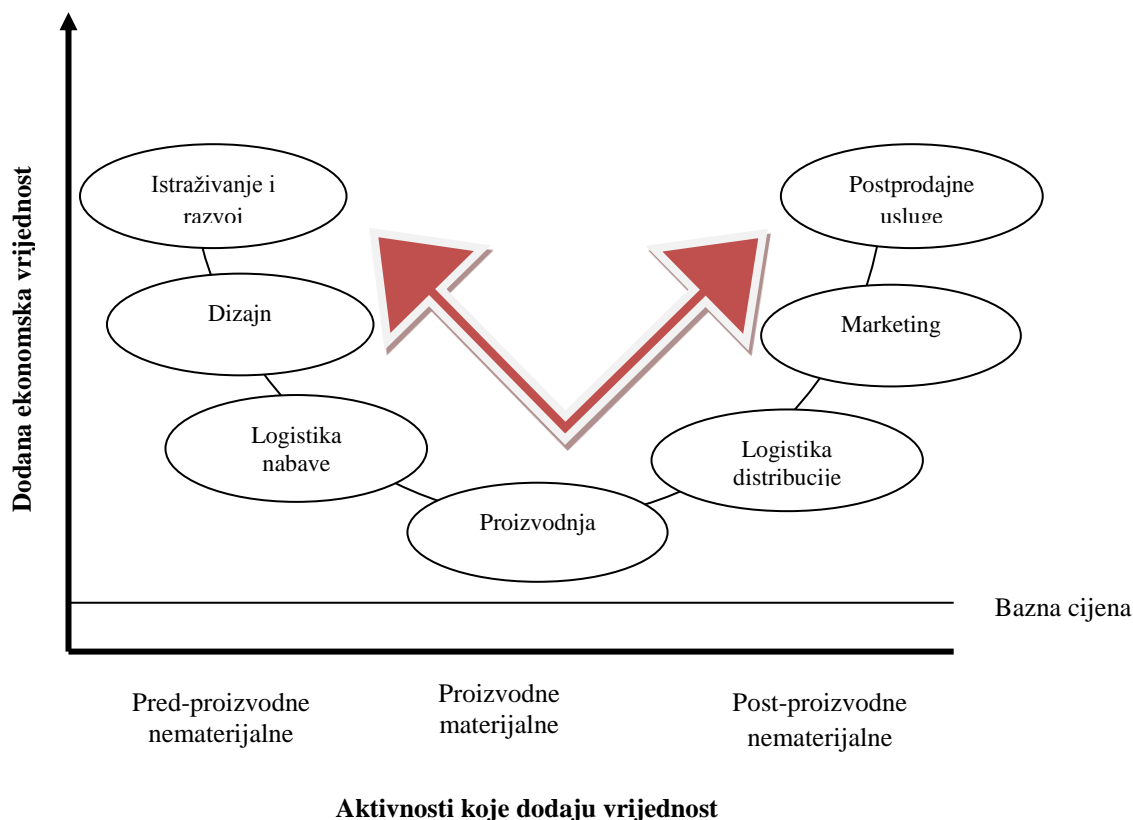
Dodana ekonomska vrijednost

Istraživanje i razvoj

Dizajn

Logistika nabave

Proizvodnja

Logistika distribucije

Marketing

Postprodajne usluge

Bazna cijena

Pred-proizvodne nematerijalne

Proizvodne materijalne

Post-proizvodne nematerijalne

Aktivnosti koje dodaju vrijednost